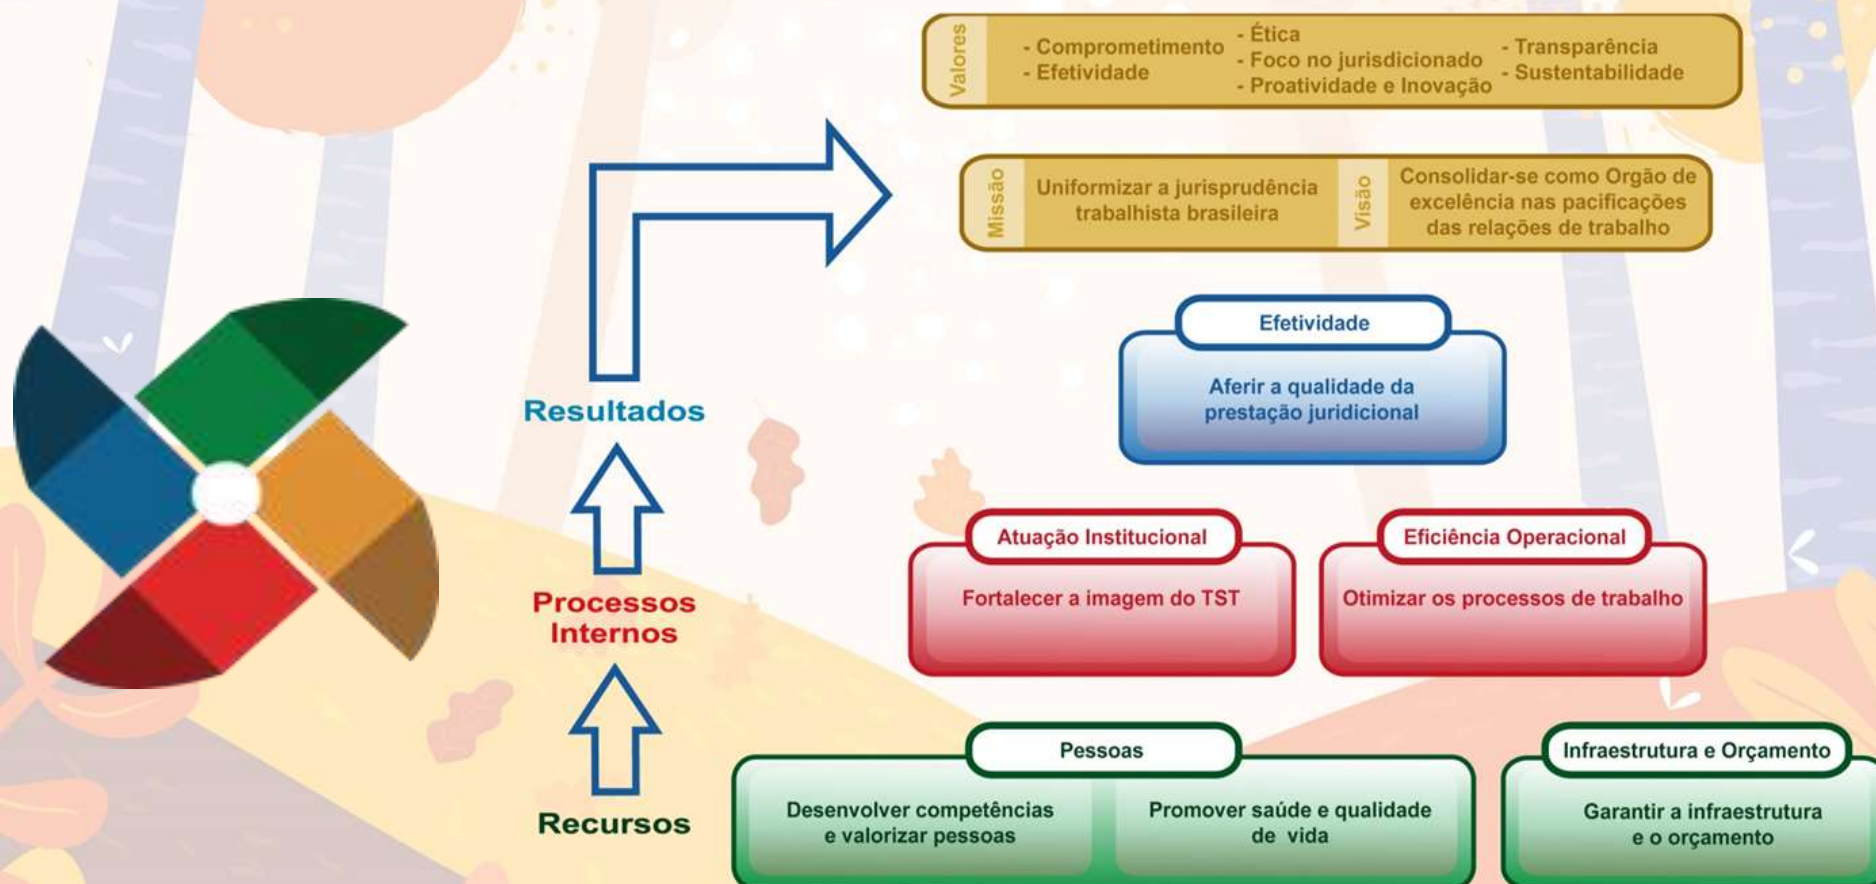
Valores
- Comprometimento
- Efetividade
- Ética
- Foco no jurisdicionado
- Proatividade e Inovação
- Transparência
- Sustentabilidade

Missão
Uniformizar a jurisprudência trabalhista brasileira

Visão
Consolidar-se como Orgão de excelência nas pacificações das relações de trabalho

Resultados

Efetividade
Aferir a qualidade da prestação juridicional

Processos Internos

Atuação Institucional
Fortalecer a imagem do TST

Eficiência Operacional
Otimizar os processos de trabalho

Recursos

Pessoas
Desenvolver competências e valorizar pessoas
Promover saúde e qualidade de vida

Infraestrutura e Orçamento
Garantir a infraestrutura e o orçamento